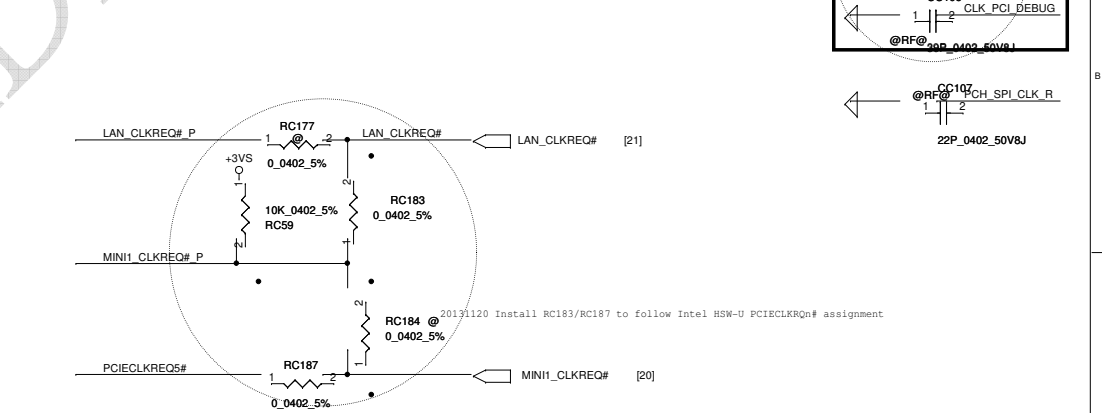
CC106
1 2 CLK_PCI_DEBUG
@RF@ 39P_0402_50V8J

B

CC107
@RF@ PCH_SPI_CLK_R
1 2
22P_0402_50V8J

LAN_CLKREQ#_P
RC177
1 @ 2
0_0402_5%
LAN_CLKREQ#
LAN_CLKREQ# [21]

+3VS
1
10K_0402_5%
RC59
2

2
RC183
0_0402_5%
1

MINI1_CLKREQ#_P

2
RC184 @
0_0402_5%
1

20131120 Install RC183/RC187 to follow Intel HSW-U PCIECLKRQn# assignment

PCIECLKREQ5#
RC187
1 2
0_0402_5%
MINI1_CLKREQ# [20]